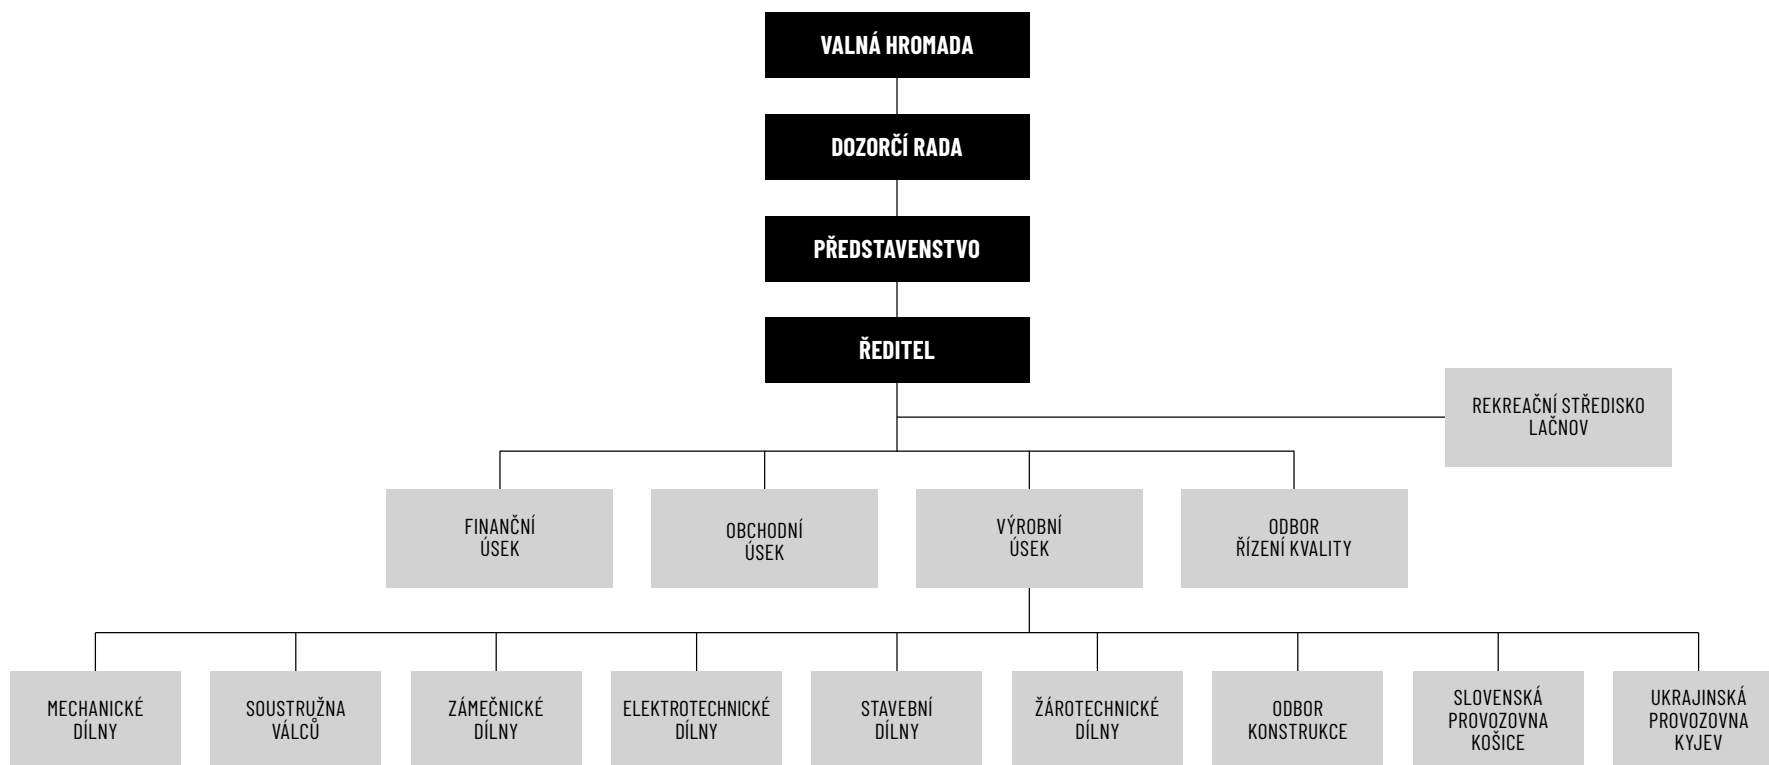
VALNÁ HROMADA

DOZORČÍ RADA

PŘEDSTAVENSTVO

ŘEDITEL

REKREAČNÍ STŘEDISKO LAČNOV

FINANČNÍ ÚSEK

OBCHODNÍ ÚSEK

VÝROBNÍ ÚSEK

ODBOR ŘÍZENÍ KVALITY

MECHANICKÉ DÍLNY

SOUSTRUŽNA VÁLCŮ

ZÁMEČNICKÉ DÍLNY

ELEKTROTECHNICKÉ DÍLNY

STAVEBNÍ DÍLNY

ŽÁROTECHNICKÉ DÍLNY

ODBOR KONSTRUKCE

SLOVENSKÁ PROVOZOVNA KOŠICE

UKRAJINSKÁ PROVOZOVNA KYJEV